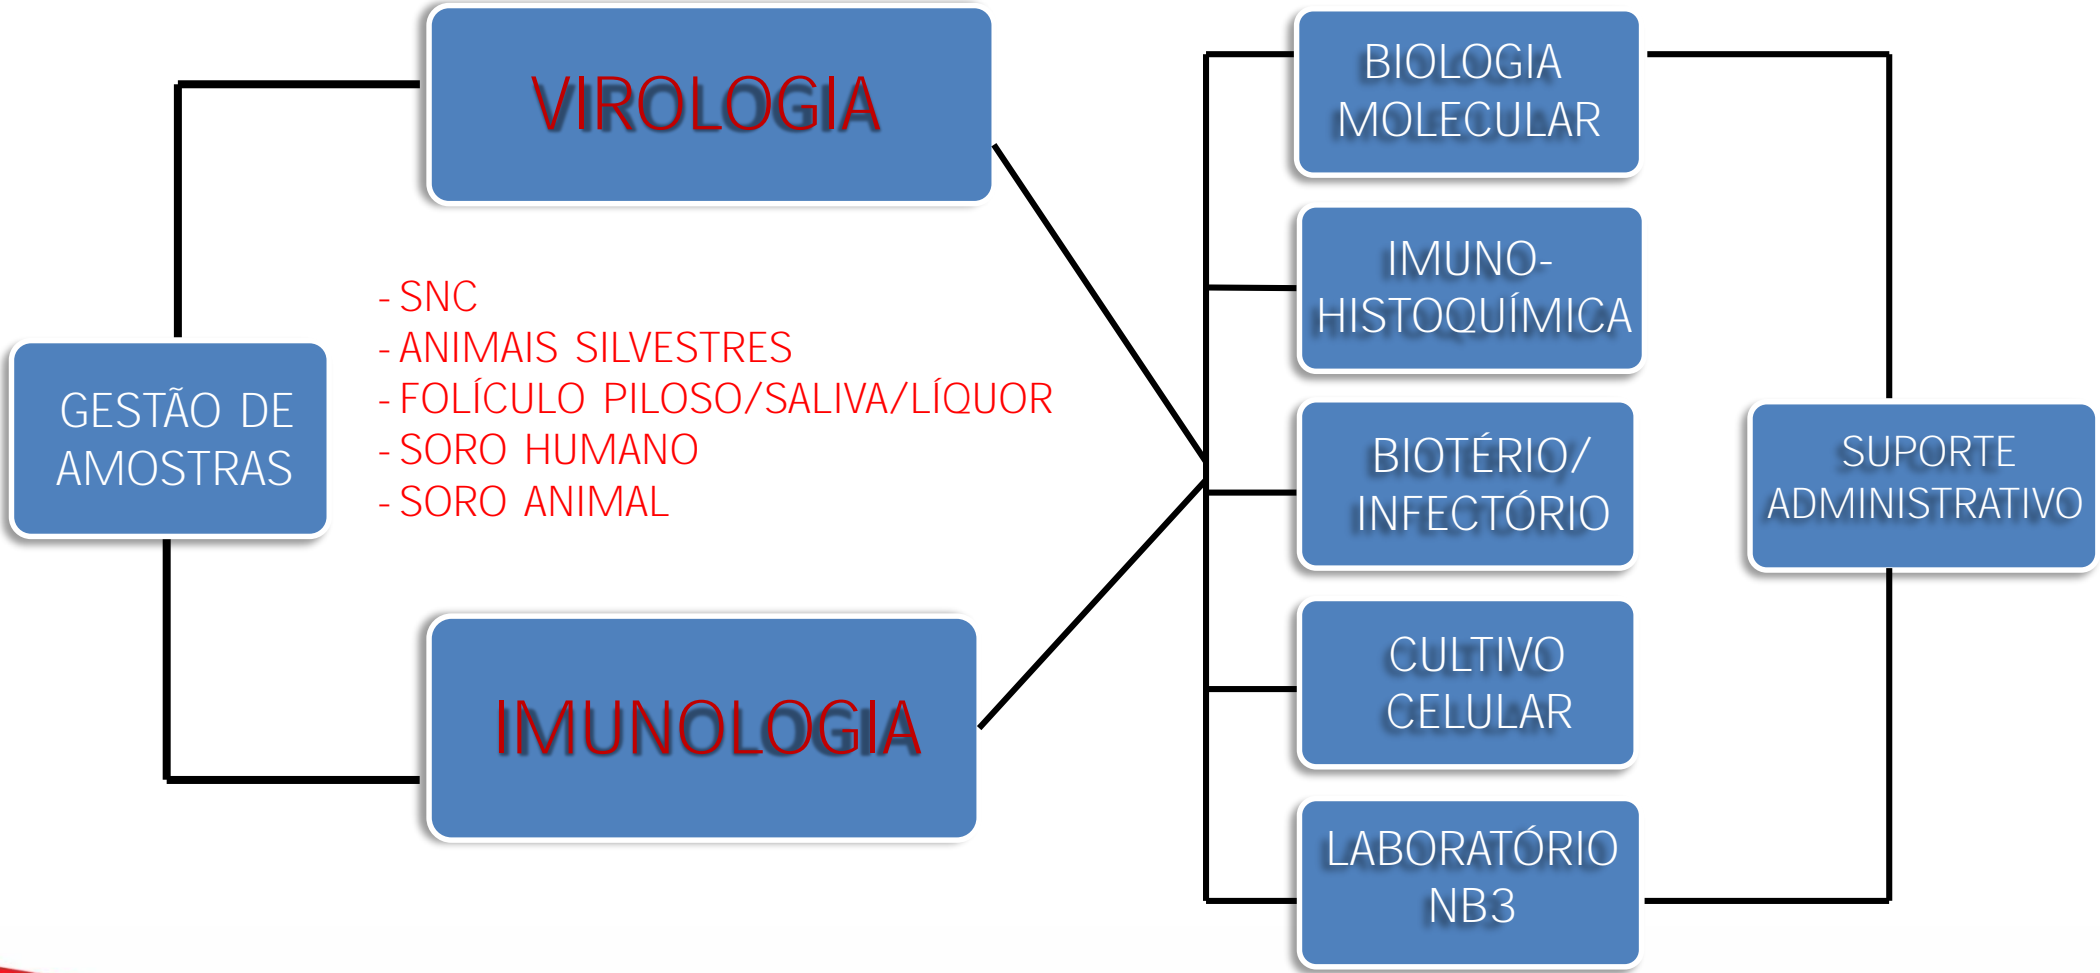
VIROLOGIA

GESTÃO DE AMOSTRAS

- SNC
- ANIMAIS SILVESTRES
- FOLÍCULO PILOSO/SALIVA/LÍQUOR
- SORO HUMANO
- SORO ANIMAL

IMUNOLOGIA

BIOLOGIA MOLECULAR

IMUNO-HISTOQUÍMICA

BIOTÉRIO/ INFECTÓRIO

CULTIVO CELULAR

LABORATÓRIO NB3

SUPORTE ADMINISTRATIVO